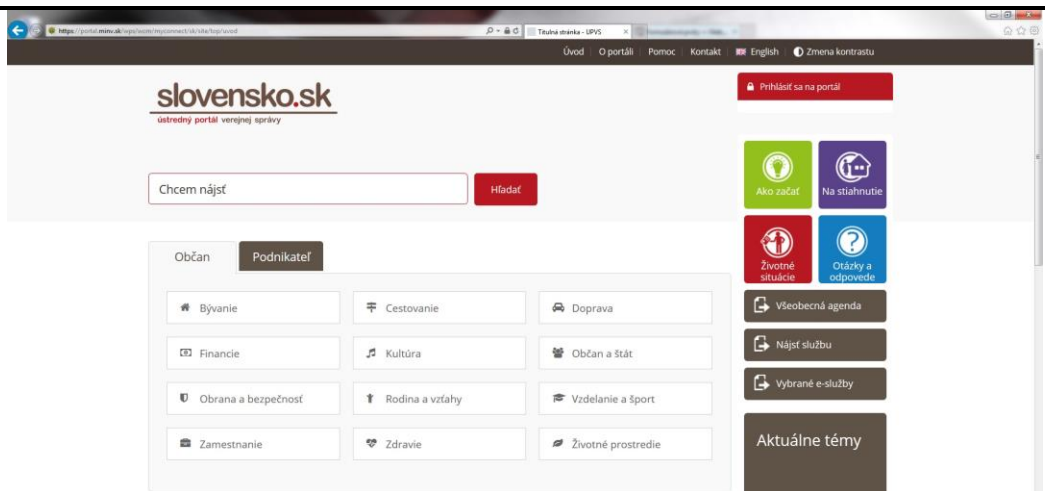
https://portal.minv.sk/wps/wcm/myconnect/sk/site/top/uvod
Titulná stránka - UPVS

Úvod | O portáli | Pomoc | Kontakt | English | Zmena kontrastu

slovensko.sk
ústredný portál verejnej správy

Prihlásiť sa na portál

Chcem nájsť
Hľadať

Ako začať
Na stiahnutie
Životné situácie
Otázky a odpovede

Občan
Podnikateľ

Bývanie
Cestovanie
Doprava
Financie
Kultúra
Občan a štát
Obrana a bezpečnosť
Rodina a vzťahy
Vzdelanie a šport
Zamestnanie
Zdravie
Životné prostredie

Všeobecná agenda
Nájsť službu
Vybrané e-služby

Aktuálne témy